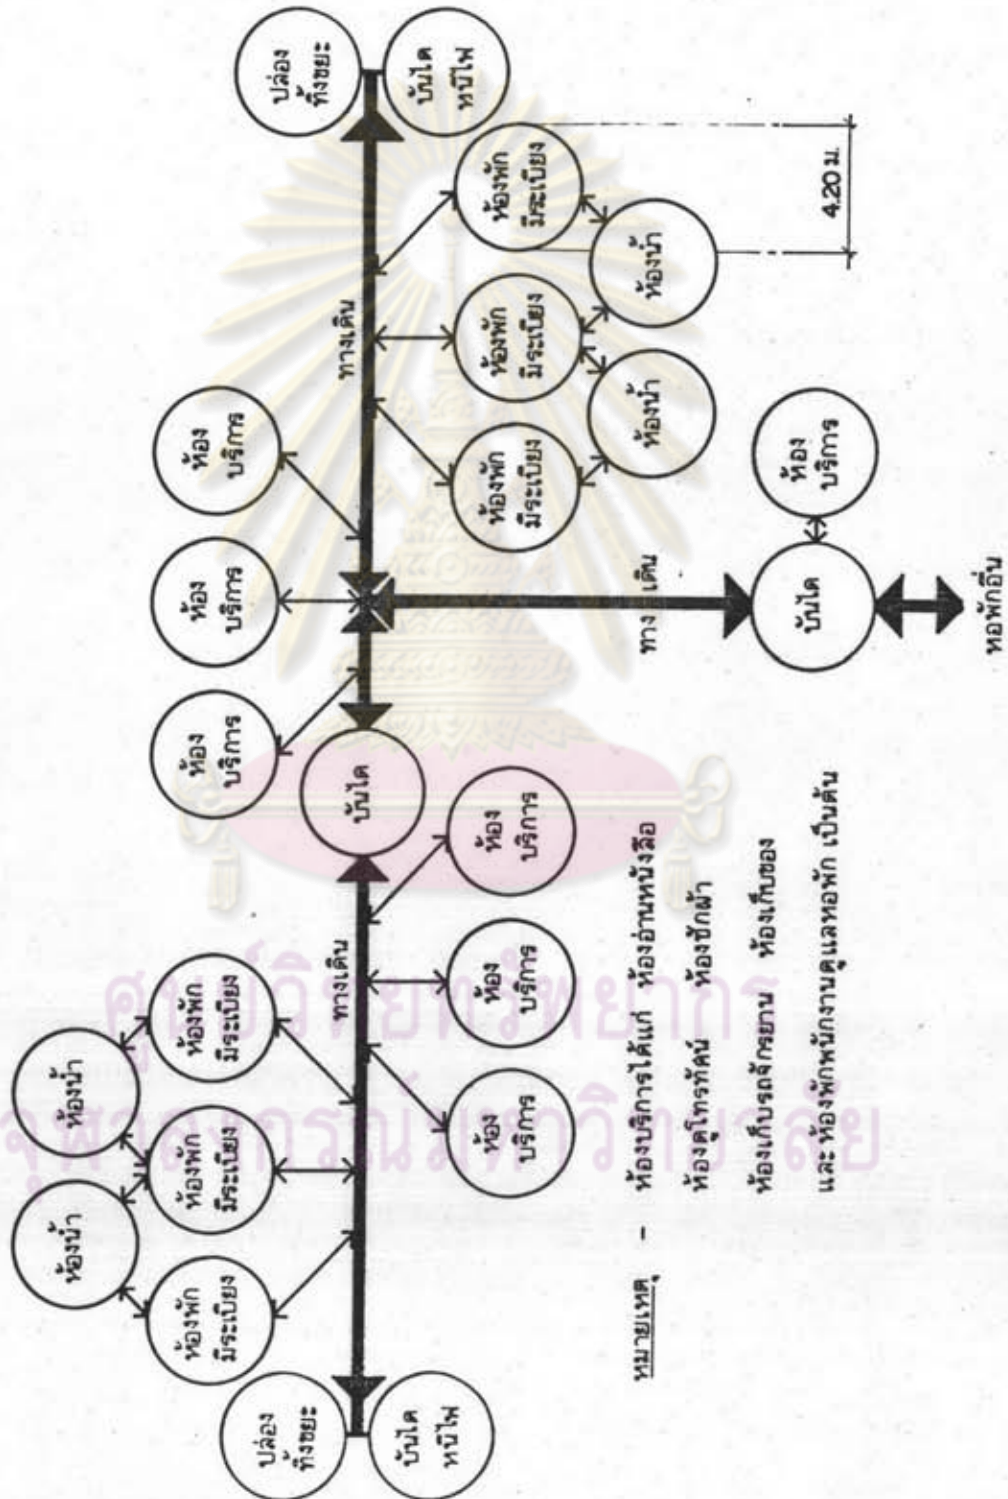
ปล่อง ทิ้งขยะ

บันได หนีไฟ

ห้องพัก มีระเบียง

ห้องพัก มีระเบียง

ห้องพัก มีระเบียง

ห้องน้ำ

ห้องน้ำ

ทางเดิน

บันได

ห้อง บริการ

ห้อง บริการ

ห้อง บริการ

ห้อง บริการ

ห้อง บริการ

ห้อง บริการ

ทางเดิน

ห้องพัก มีระเบียง

ห้องพัก มีระเบียง

ห้องพัก มีระเบียง

ห้องน้ำ

ห้องน้ำ

4.20 ม.

ปล่อง ทิ้งขยะ

บันได หนีไฟ

ทางเดิน

บันได

ห้อง บริการ

หอพักอื่น

หมายเหตุ – ห้องบริการได้แก่ ห้องอ่านหนังสือ ห้องตู้โทรศัพท์ ห้องซักผ้า ห้องเก็บรถจักรยาน ห้องเก็บของ และ ห้องพักพนักงานดูแลหอพัก เป็นต้น

ศูนย์วิทยทรัพยากร จุฬาลงกรณ์มหาวิทยาลัย